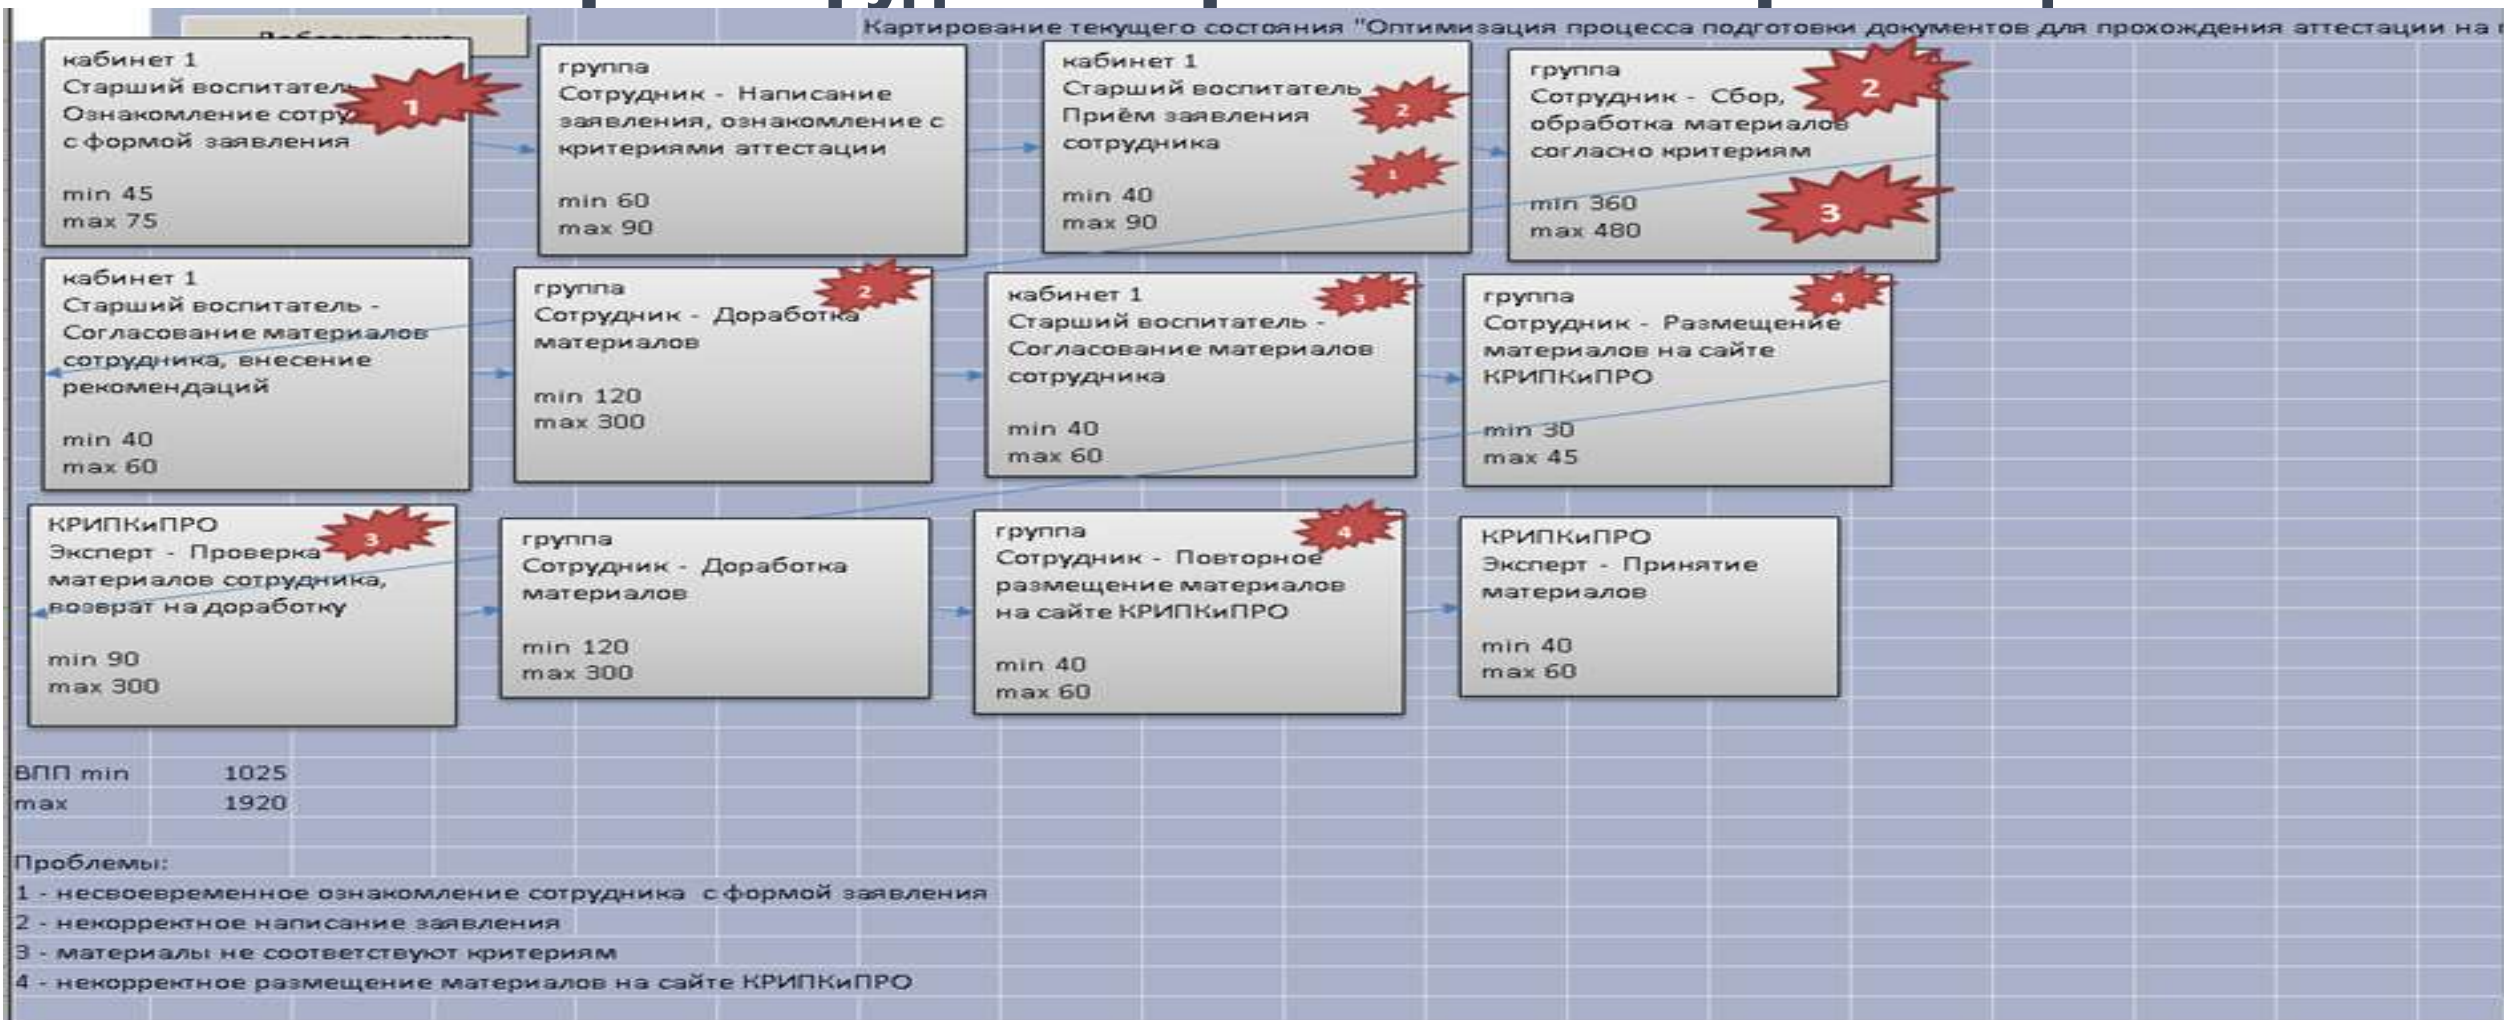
Картирование текущего состояния "Оптимизация процесса подготовки документов для прохождения аттестации на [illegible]

кабинет 1
Старший воспитател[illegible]
Ознакомление сотру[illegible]
с формой заявления
min 45
max 75

1

группа
Сотрудник - Написание заявления, ознакомление с критериями аттестации
min 60
max 90

кабинет 1
Старший воспитатель
Приём заявления сотрудника
min 40
max 90

2

1

группа
Сотрудник - Сбор, обработка материалов согласно критериям
min 360
max 480

2

3

кабинет 1
Старший воспитатель - Согласование материалов сотрудника, внесение рекомендаций
min 40
max 60

группа
Сотрудник - Доработка материалов
min 120
max 300

2

кабинет 1
Старший воспитатель - Согласование материалов сотрудника
min 40
max 60

3

группа
Сотрудник - Размещение материалов на сайте КРИПКиПРО
min 30
max 45

4

КРИПКиПРО
Эксперт - Проверка материалов сотрудника, возврат на доработку
min 90
max 300

3

группа
Сотрудник - Доработка материалов
min 120
max 300

группа
Сотрудник - Повторное размещение материалов на сайте КРИПКиПРО
min 40
max 60

4

КРИПКиПРО
Эксперт - Принятие материалов
min 40
max 60

ВПП min 1025
max 1920

Проблемы:
1 - несвоевременное ознакомление сотрудника с формой заявления
2 - некорректное написание заявления
3 - материалы не соответствуют критериям
4 - некорректное размещение материалов на сайте КРИПКиПРО